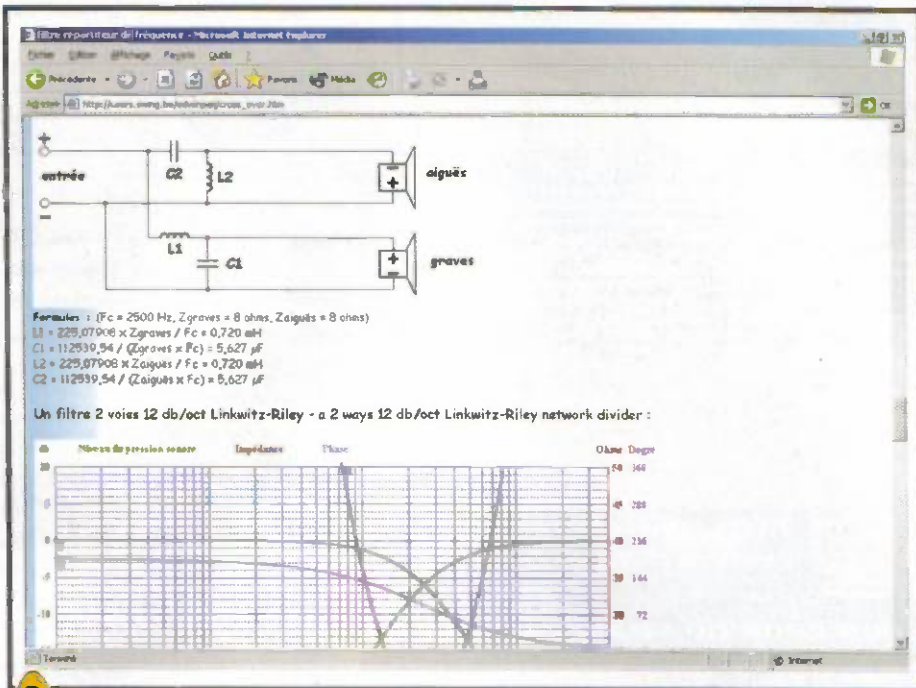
Filtre répartiteur de fréquence - Microsoft Internet Explorer

Fichier Edition Affichage Favoris Outils ?

Précédente Favoris Média

Adresse http://users.swing.be/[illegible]/cross_over.htm

+

entrée

−

C2

L2

aigües

L1

C1

graves

Formules : (Fc = 2500 Hz, Zgraves = 8 ohms, Zaigües = 8 ohms)
L1 = 225,07908 x Zgraves / Fc = 0,720 mH
C1 = 112539,54 / (Zgraves x Fc) = 5,627 µF
L2 = 225,07908 x Zaigües / Fc = 0,720 mH
C2 = 112539,54 / (Zaigües x Fc) = 5,627 µF

Un filtre 2 voies 12 db/oct Linkwitz-Riley - a 2 ways 12 db/oct Linkwitz-Riley network divider :

dB Niveau de pression sonore Impédance Phase Ohms Degré

10 50 360
5 40 288
0 30 216
-5 20 144
-10 10 72

Terminé Internet